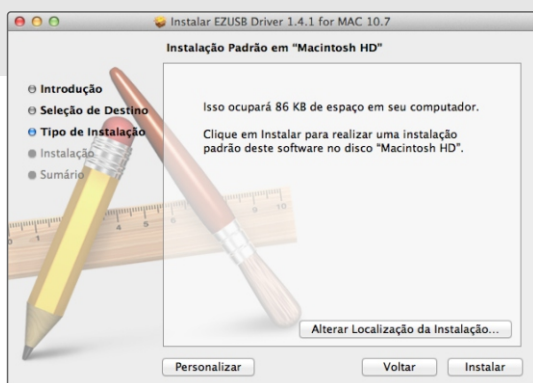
Instalar EZUSB Driver 1.4.1 for MAC 10.7

Instalação Padrão em "Macintosh HD"

Introdução
Seleção de Destino
Tipo de Instalação
Instalação
Sumário

Isso ocupará 86 KB de espaço em seu computador.

Clique em Instalar para realizar uma instalação padrão deste software no disco "Macintosh HD".

Alterar Localização da Instalação...

Personalizar

Voltar

Instalar